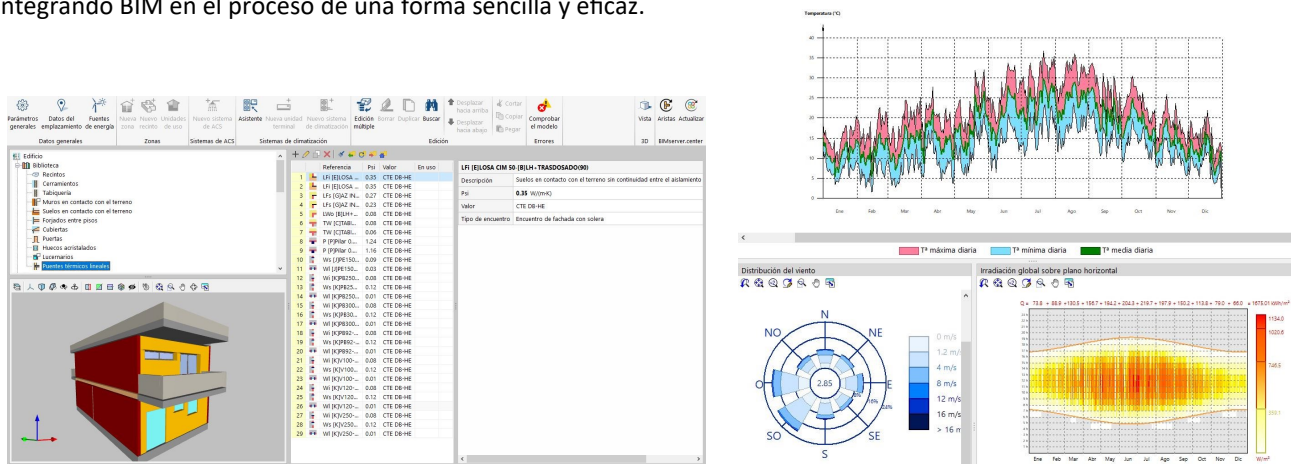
integrando BIM en el proceso de una forma sencilla y eficaz.

Parámetros generales | Datos del emplazamiento | Fuentes de energía | Nueva zona | Nuevo recinto | Unidades de uso | Nuevo sistema de ACS | Asistente | Nueva unidad terminal | Nuevo sistema de climatización | Edición múltiple | Borrar | Duplicar | Buscar | Desplazar hacia arriba | Desplazar hacia abajo | Cortar | Copiar | Pegar | Comprobar el modelo | Vista | Aristas | Actualizar

Datos generales | Zonas | Sistemas de ACS | Sistemas de climatización | Edición | Errores | 3D | BIMserver.center

Edificio
Biblioteca
Recintos
Cerramientos
Tabiquería
Muros en contacto con el terreno
Suelos en contacto con el terreno
Forjados entre pisos
Cubiertas
Puertas
Huecos acristalados
Lucernarios
Puentes térmicos lineales

| | Referencia | Psi | Valor | En uso |
|---|---|---|---|---|
| 1 | LFi [E]LOSA ... | 0.35 | CTE DB-HE | |
| 2 | LFi [E]LOSA ... | 0.35 | CTE DB-HE | |
| 3 | LFs [G]AZ IN... | 0.27 | CTE DB-HE | |
| 4 | LFs [G]AZ IN... | 0.23 | CTE DB-HE | |
| 5 | LWo [B]LH+... | 0.08 | CTE DB-HE | |
| 6 | TW [C]TABI... | 0.08 | CTE DB-HE | |
| 7 | TW [C]TABI... | 0.06 | CTE DB-HE | |
| 8 | P [P]Pilar 0... | 1.24 | CTE DB-HE | |
| 9 | P [P]Pilar 0... | 1.16 | CTE DB-HE | |
| 10 | Ws [J]PE150... | 0.01 | CTE DB-HE | |
| 11 | Wi [J]PE150... | 0.03 | CTE DB-HE | |
| 12 | Wi [K]PB250... | 0.08 | CTE DB-HE | |
| 13 | Ws [K]PB25... | 0.12 | CTE DB-HE | |
| 14 | Wi [K]PB250... | 0.01 | CTE DB-HE | |
| 15 | Wi [K]PB300... | 0.08 | CTE DB-HE | |
| 16 | Ws [K]PB30... | 0.12 | CTE DB-HE | |
| 17 | Wi [K]PB300... | 0.01 | CTE DB-HE | |
| 18 | Wi [K]PB92... | 0.08 | CTE DB-HE | |
| 19 | Ws [K]PB92... | 0.12 | CTE DB-HE | |
| 20 | Wi [K]PB92... | 0.01 | CTE DB-HE | |
| 21 | Wi [K]V100... | 0.08 | CTE DB-HE | |
| 22 | Ws [K]V100... | 0.12 | CTE DB-HE | |
| 23 | Wi [K]V100... | 0.01 | CTE DB-HE | |
| 24 | Wi [K]V120... | 0.08 | CTE DB-HE | |
| 25 | Ws [K]V120... | 0.12 | CTE DB-HE | |
| 26 | Wi [K]V120... | 0.01 | CTE DB-HE | |
| 27 | Wi [K]V250... | 0.08 | CTE DB-HE | |
| 28 | Ws [K]V250... | 0.12 | CTE DB-HE | |
| 29 | Wi [K]V250... | 0.01 | CTE DB-HE | |

LFi [E]LOSA CIM 50 (B)LH+TRASDOSADO(90)

| | |
|---|---|
| Descripción | Suelos en contacto con el terreno sin continuidad entre el aislamiento |
| Psi | 0.35 W/(m·K) |
| Valor | CTE DB-HE |
| Tipo de encuentro | Encuentro de fachada con solera |

Temperatura (°C)
40 35 30 25 20 15 10 5 0
Ene Feb Mar Abr May Jun Jul Ago Sep Oct Nov Dic

Tª máxima diaria | Tª mínima diaria | Tª media diaria

Distribución del viento
N NE E SE S SO O NO
2.85
0 m/s
1.2 m/
4 m/s
8 m/s
12 m/s
16 m/s
> 16 m

Irradiación global sobre plano horizontal
Q = 73.8 + 88.9 + 130.5 + 156.7 + 194.2 + 204.3 + 219.7 + 197.9 + 150.2 + 113.8 + 79.0 + 66.0 = 1675.01 kWh/m²
1134.0
1020.6
748.5
359.1
W/m²
Ene Feb Mar Abr May Jun Jul Ago Sep Oct Nov Dic